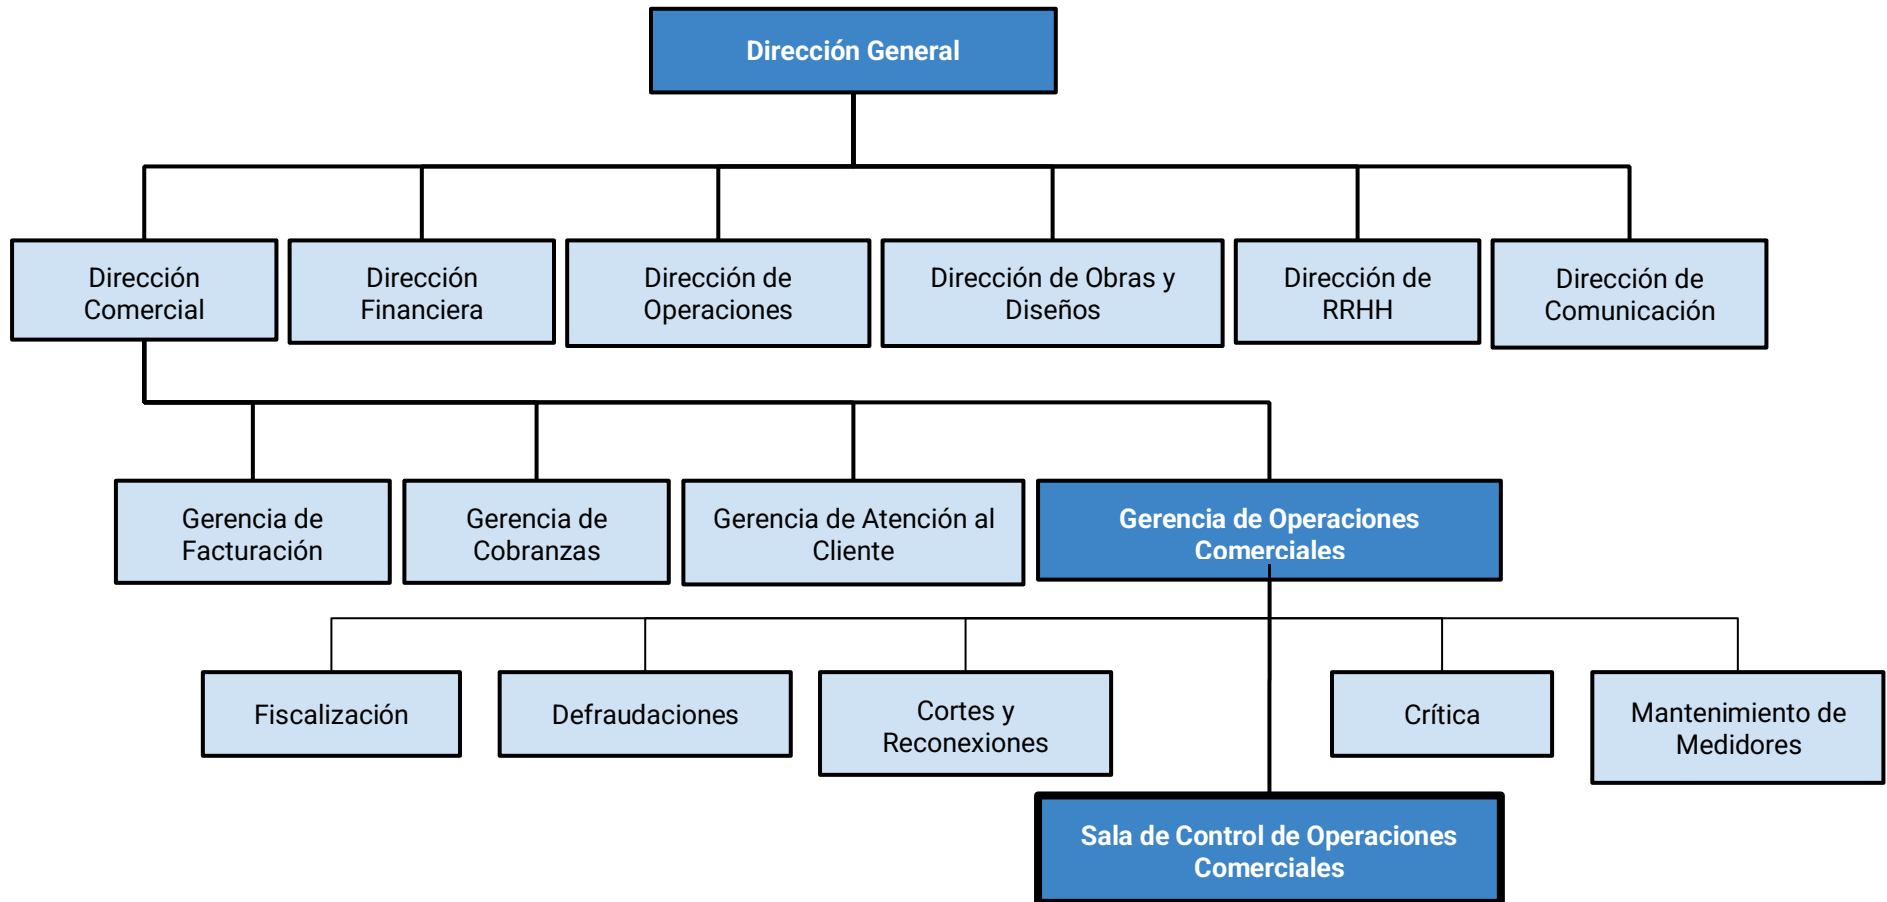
Dirección General

Dirección Comercial

Dirección Financiera

Dirección de Operaciones

Dirección de Obras y Diseños

Dirección de RRHH

Dirección de Comunicación

Gerencia de Facturación

Gerencia de Cobranzas

Gerencia de Atención al Cliente

Gerencia de Operaciones Comerciales

Fiscalización

Defraudaciones

Cortes y Reconexiones

Crítica

Mantenimiento de Medidores

Sala de Control de Operaciones Comerciales